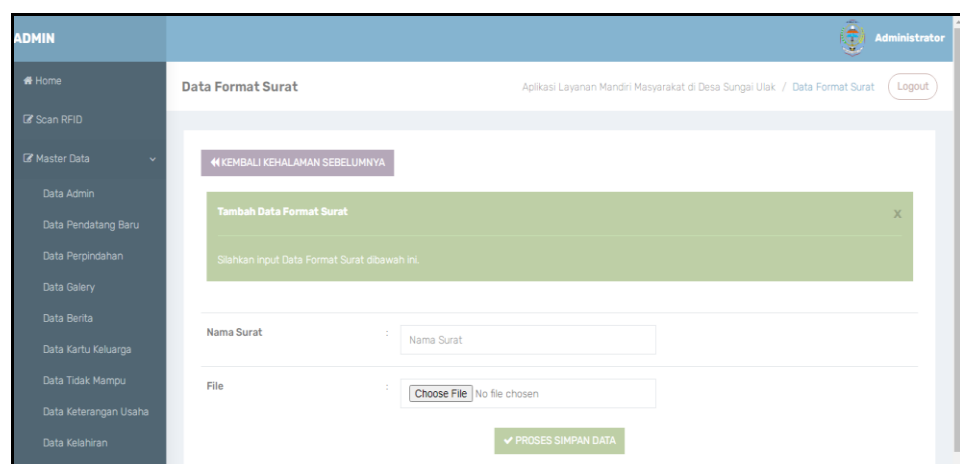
ADMIN

Administrator

Home

Scan RFID

Master Data

Data Admin

Data Pendatang Baru

Data Perpindahan

Data Galery

Data Berita

Data Kartu Keluarga

Data Tidak Mampu

Data Keterangan Usaha

Data Kelahiran

Data Format Surat

Aplikasi Layanan Mandiri Masyarakat di Desa Sungai Ulak / Data Format Surat

Logout

KEMBALI KEHALAMAN SEBELUMNYA

Tambah Data Format Surat

x

Silahkan input Data Format Surat dibawah ini.

Nama Surat :

Nama Surat

File :

Choose File No file chosen

PROSES SIMPAN DATA